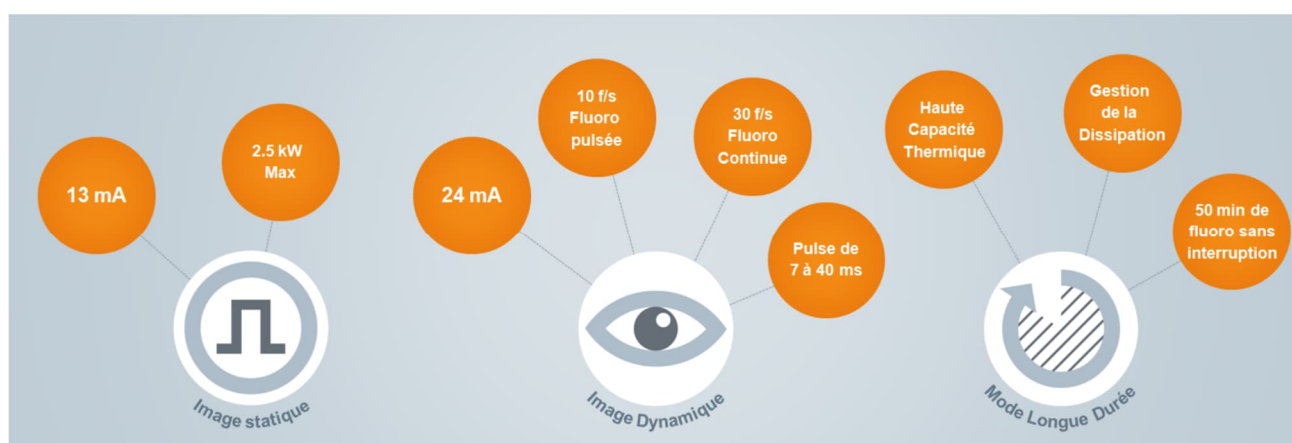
13 mA

2.5 kW Max

Image statique

24 mA

10 f/s Fluoro pulsée

30 f/s Fluoro Continue

Pulse de 7 à 40 ms

Image Dynamique

Haute Capacité Thermique

Gestion de la Dissipation

50 min de fluoro sans interruption

Mode Longue Durée